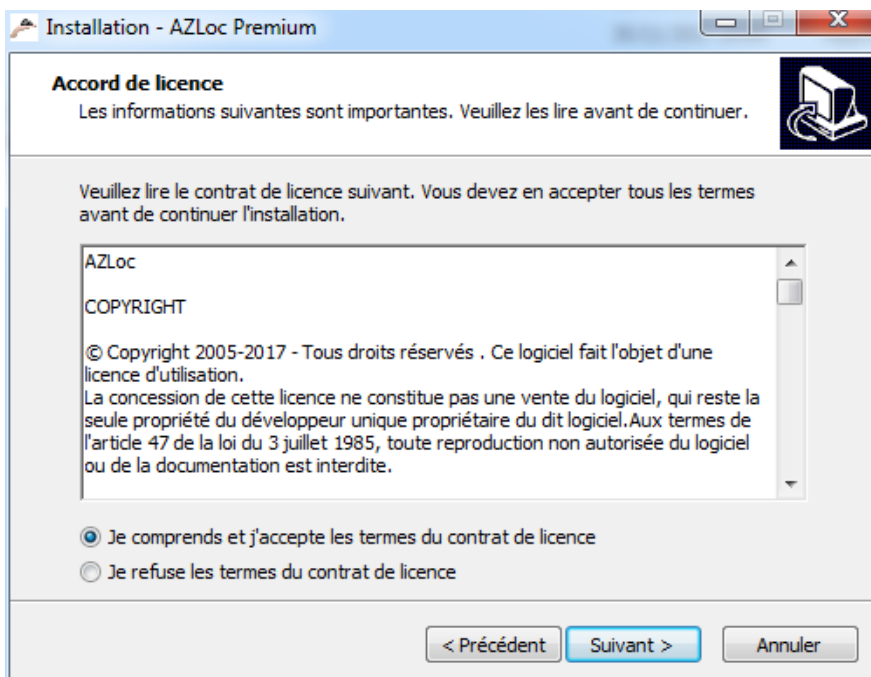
Installation - AZLoc Premium

Accord de licence
Les informations suivantes sont importantes. Veuillez les lire avant de continuer.

Veuillez lire le contrat de licence suivant. Vous devez en accepter tous les termes avant de continuer l'installation.

AZLoc

COPYRIGHT

© Copyright 2005-2017 - Tous droits réservés . Ce logiciel fait l'objet d'une licence d'utilisation.
La concession de cette licence ne constitue pas une vente du logiciel, qui reste la seule propriété du développeur unique propriétaire du dit logiciel.Aux termes de l'article 47 de la loi du 3 juillet 1985, toute reproduction non autorisée du logiciel ou de la documentation est interdite.

Je comprends et j'accepte les termes du contrat de licence
Je refuse les termes du contrat de licence

< Précédent
Suivant >
Annuler